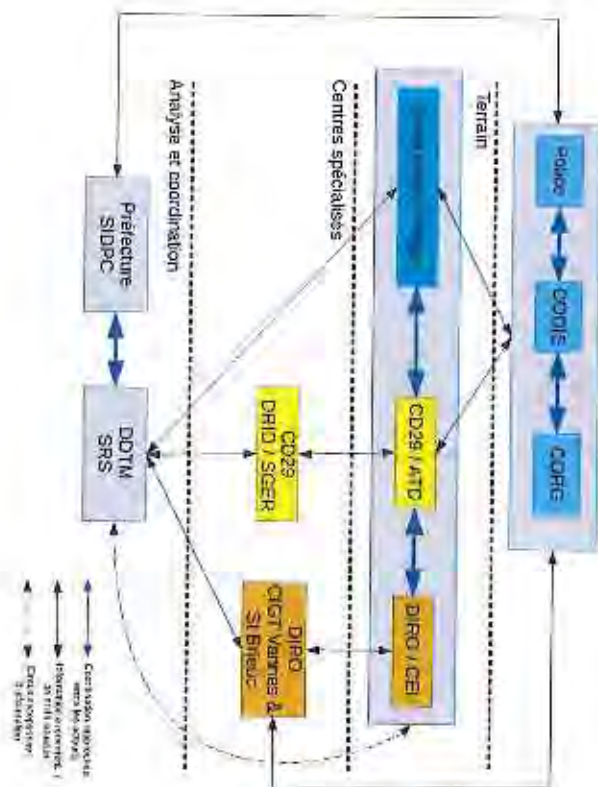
Analyse et coordination

Centres spécialisés

Terrain

Préfecture
SIDPC

DDTM
SRS

CD29
DRID / SGER

DIRO
CIGT Vannes &
St Brieuc

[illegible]

CD29 / ATD

DIRO / CEI

Police

CODIS

CORG

Coordination opérationnelle entre les acteurs

Échanges d'information / de trafic routier

Circuit complémentaire d'information